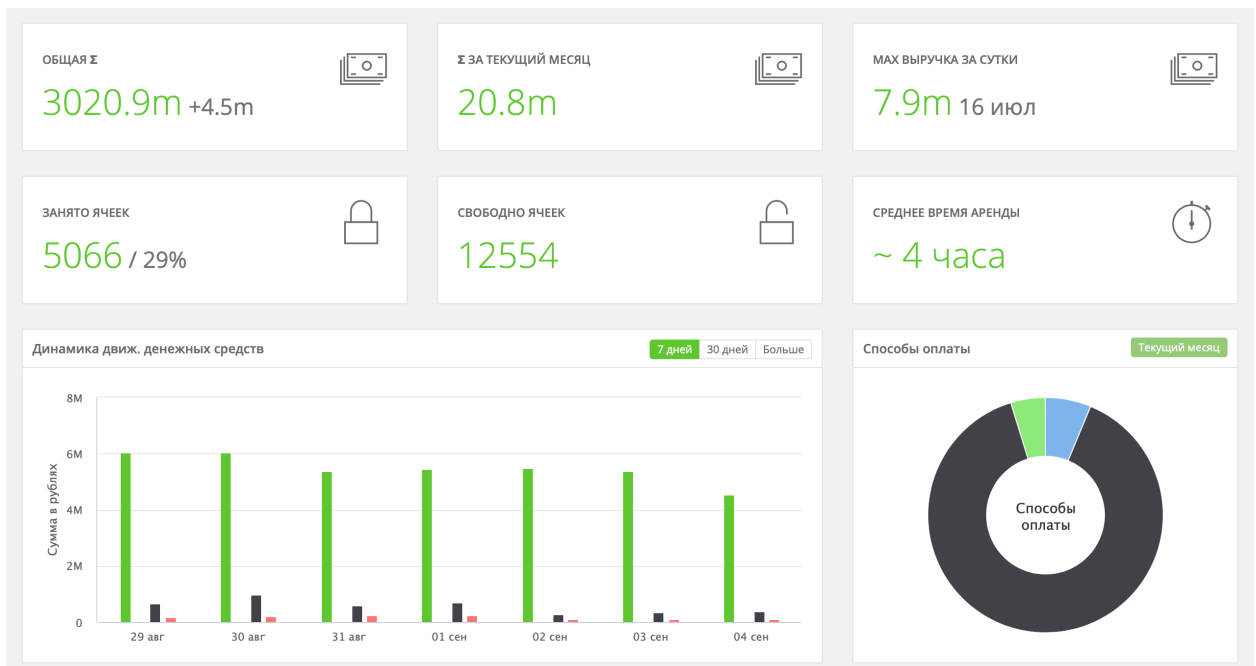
ОБЩАЯ Σ
3020.9m +4.5m

Σ ЗА ТЕКУЩИЙ МЕСЯЦ
20.8m

MAX ВЫРУЧКА ЗА СУТКИ
7.9m 16 июл

ЗАНЯТО ЯЧЕЕК
5066 / 29%

СВОБОДНО ЯЧЕЕК
12554

СРЕДНЕЕ ВРЕМЯ АРЕНДЫ
~ 4 часа

Динамика движ. денежных средств
7 дней | 30 дней | Больше

Сумма в рублях
8M
6M
4M
2M
0
29 авг
30 авг
31 авг
01 сен
02 сен
03 сен
04 сен

Способы оплаты
Текущий месяц

Способы оплаты